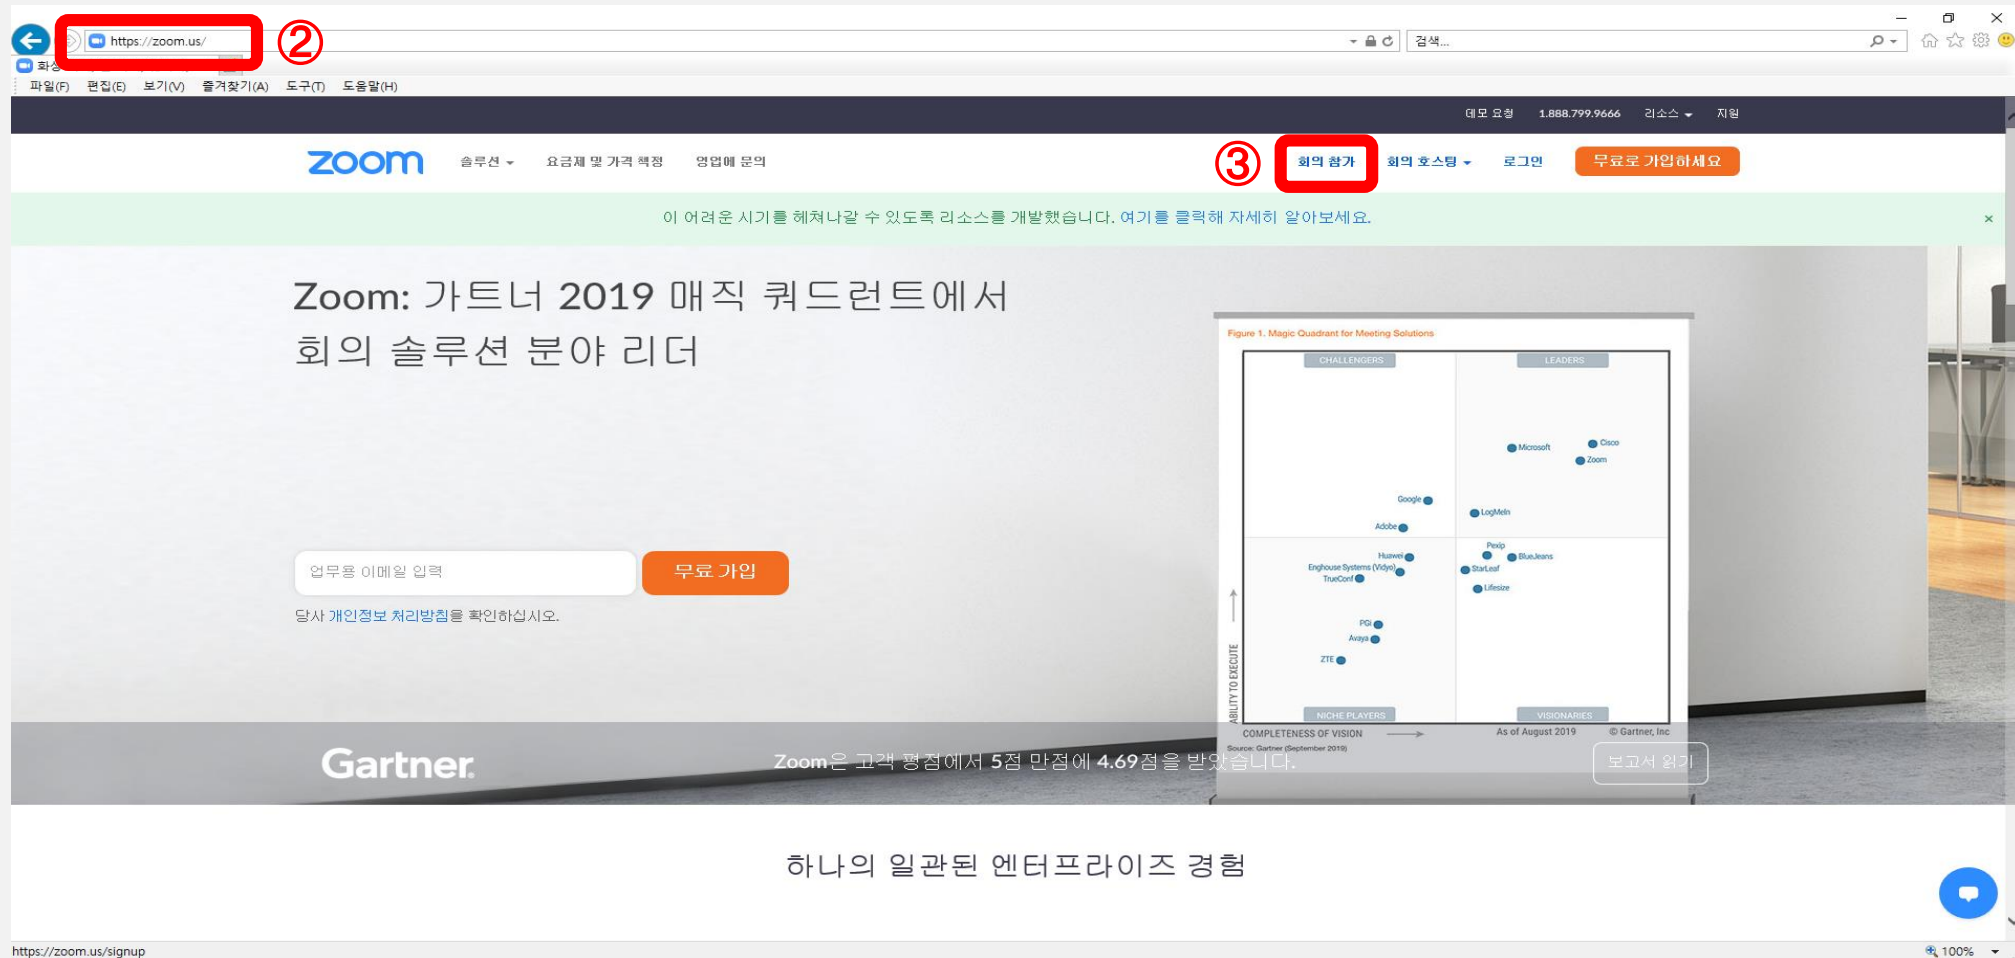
https://zoom.us/ ②

검색...

화상

파일(F) 편집(E) 보기(V) 즐겨찾기(A) 도구(T) 도움말(H)

데모 요청 1.888.799.9666 리소스 지원

zoom 솔루션 요금제 및 가격 책정 영업에 문의 ③ 회의 참가 회의 호스팅 로그인 무료로 가입하세요

이 어려운 시기를 헤쳐나갈 수 있도록 리소스를 개발했습니다. 여기를 클릭해 자세히 알아보세요. ×

Zoom: 가트너 2019 매직 쿼드런트에서 회의 솔루션 분야 리더

Figure 1. Magic Quadrant for Meeting Solutions

CHALLENGERS LEADERS

Microsoft Cisco Zoom Google LogMeIn Adobe Huawei Pexip BlueJeans Enghouse Systems (Vidyo) TrueConf StarLeaf Lifesize PGi Avaya ZTE

ABILITY TO EXECUTE

NICHE PLAYERS VISIONARIES

COMPLETENESS OF VISION As of August 2019 © Gartner, Inc

Source: Gartner (September 2019)

업무용 이메일 입력 무료 가입

당사 개인정보 처리방침을 확인하십시오.

Gartner

Zoom은 고객 평점에서 5점 만점에 4.69점을 받았습니다.

보고서 읽기

하나의 일관된 엔터프라이즈 경험

https://zoom.us/signup

100%